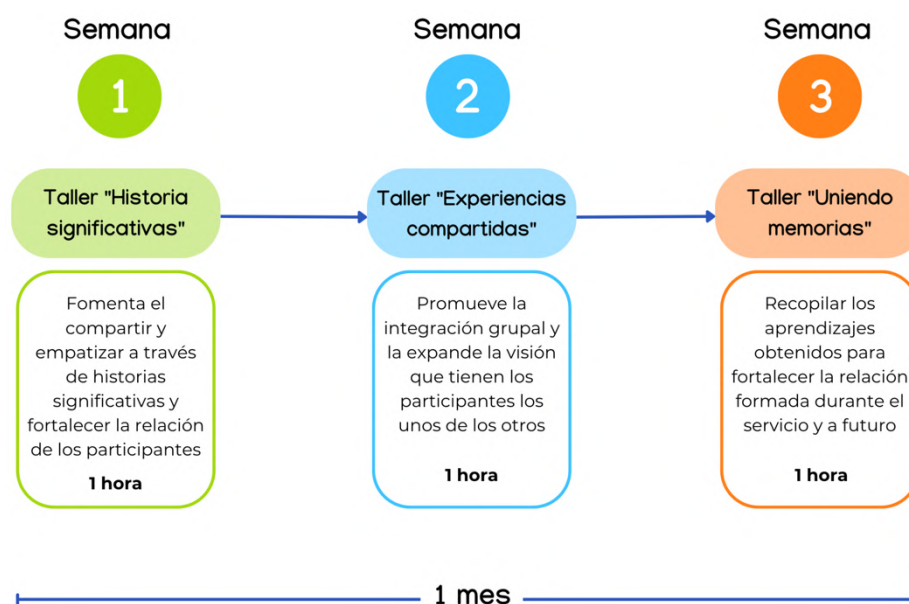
Semana
1
Taller "Historia significativas"
Fomenta el compartir y empatizar a través de historias significativas y fortalecer la relación de los participantes
1 hora

Semana
2
Taller "Experiencias compartidas"
Promueve la integración grupal y la expande la visión que tienen los participantes los unos de los otros
1 hora

Semana
3
Taller "Uniendo memorias"
Recopilar los aprendizajes obtenidos para fortalecer la relación formada durante el servicio y a futuro
1 hora

1 mes